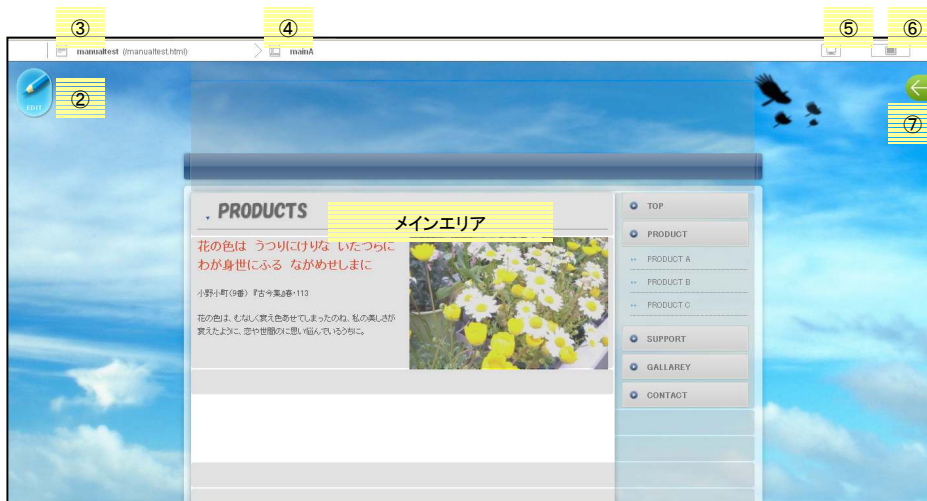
③ ④ ⑤ ⑥

manualtest (/manualtest.html) mainA

② EDIT

⑦

PRODUCTS

メインエリア

花の色は うつりにけりな いたづらに
わが身世にふる ながめせしまに

小野小町(9番) 『古今集』春・113

花の色は、むなしく衰え色あせてしまったのね、私の美しさが衰えたように。恋や世間のに思い悩んでいるうちに。

TOP
PRODUCT
PRODUCT A
PRODUCT B
PRODUCT C
SUPPORT
GALLAREY
CONTACT